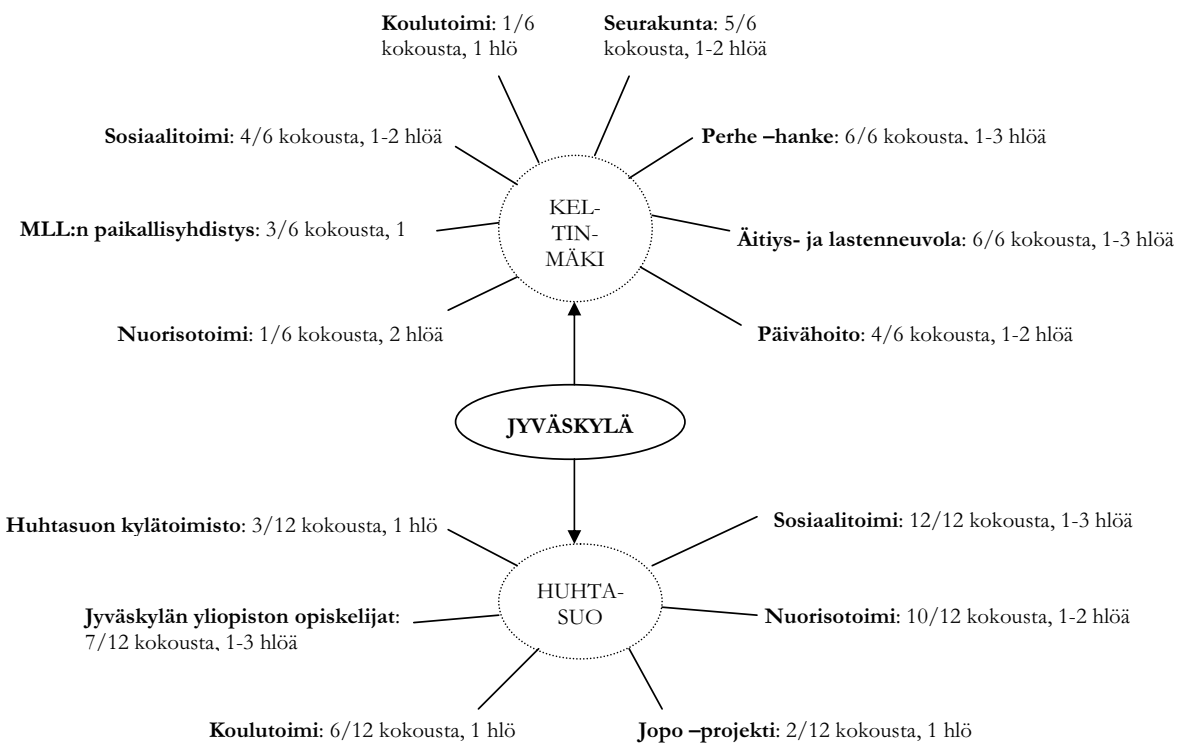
Koulutoimi: 1/6 kokousta, 1 hlö

Seurakunta: 5/6 kokousta, 1-2 hlöä

Sosiaalitoimi: 4/6 kokousta, 1-2 hlöä

Perhe –hanke: 6/6 kokousta, 1-3 hlöä

KEL-
TIN-
MÄKI

MLL:n paikallisyhdistys: 3/6 kokousta, 1

Äitiys- ja lastenneuvola: 6/6 kokousta, 1-3 hlöä

Nuorisotoimi: 1/6 kokousta, 2 hlöä

Päivähoito: 4/6 kokousta, 1-2 hlöä

JYVÄSKYLÄ

Huhtasuon kylätoimisto: 3/12 kokousta, 1 hlö

Sosiaalitoimi: 12/12 kokousta, 1-3 hlöä

HUHTA-
SUO

Jyväskylän yliopiston opiskelijat: 7/12 kokousta, 1-3 hlöä

Nuorisotoimi: 10/12 kokousta, 1-2 hlöä

Koulutoimi: 6/12 kokousta, 1 hlö

Jopo –projekti: 2/12 kokousta, 1 hlö